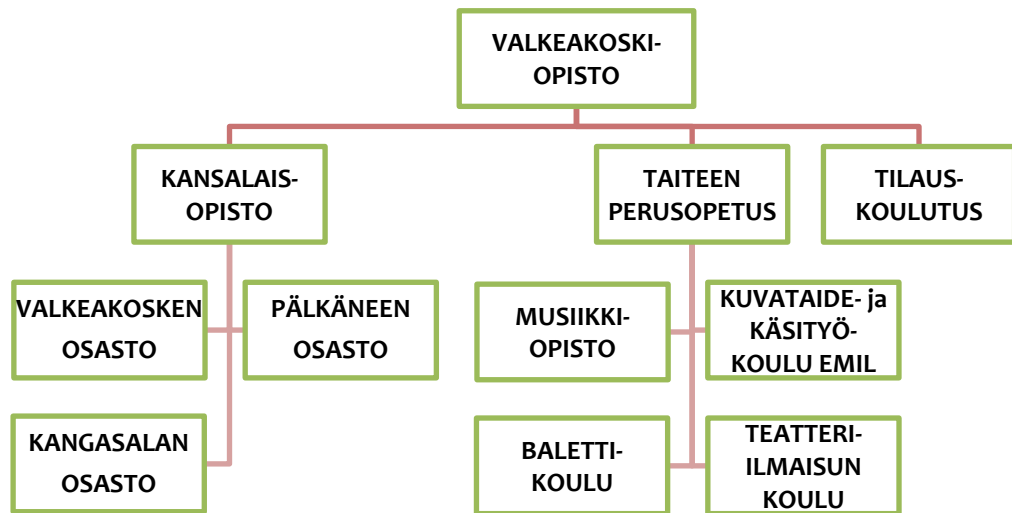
VALKEAKOSKI-OPISTO

KANSALAIS-OPISTO

TAITEEN PERUSOPETUS

TILAUS-KOULUTUS

VALKEAKOSKEN OSASTO

PÄLKÄNEEN OSASTO

KANGASALAN OSASTO

MUSIIKKI-OPISTO

KUVATAIDE- ja KÄSITYÖ-KOULU EMIL

BALETTI-KOULU

TEATTERI-ILMAISUN KOULU